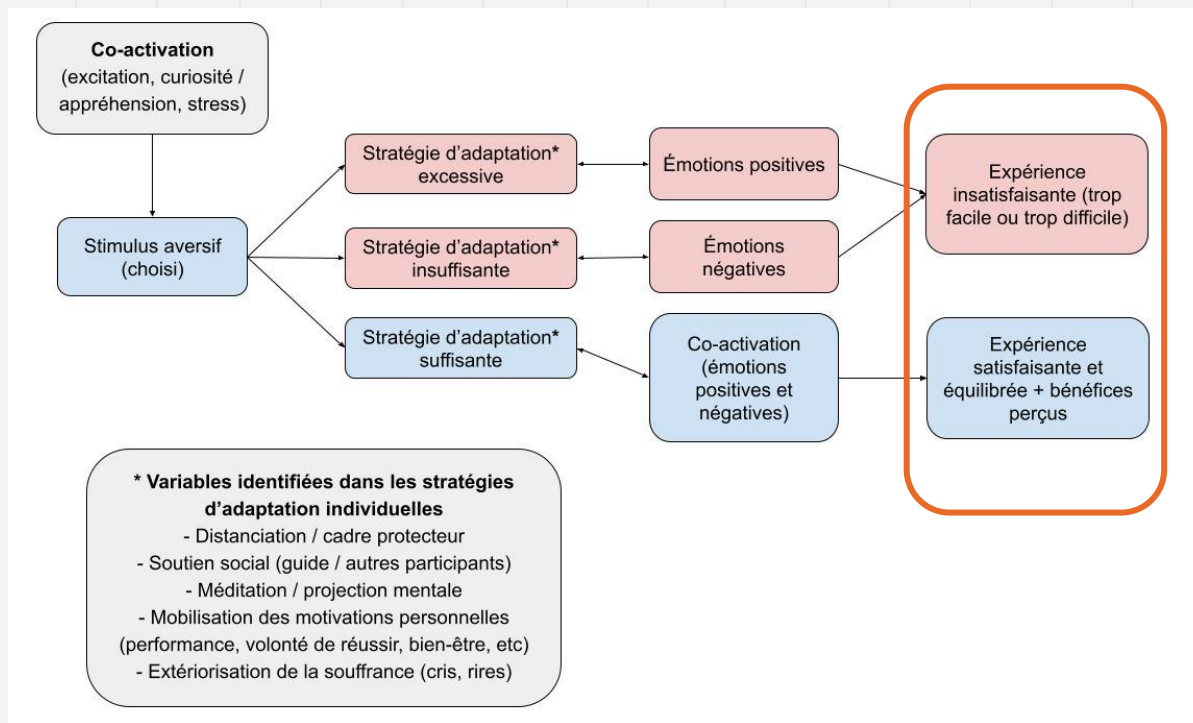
Co-activation
(excitation, curiosité / appréhension, stress)

Stimulus aversif
(choisi)

Stratégie d'adaptation* excessive

Stratégie d'adaptation* insuffisante

Stratégie d'adaptation* suffisante

Émotions positives

Émotions négatives

Co-activation (émotions positives et négatives)

Expérience insatisfaisante (trop facile ou trop difficile)

Expérience satisfaisante et équilibrée + bénéfices perçus

* Variables identifiées dans les stratégies d'adaptation individuelles
- Distanciation / cadre protecteur
- Soutien social (guide / autres participants)
- Méditation / projection mentale
- Mobilisation des motivations personnelles (performance, volonté de réussir, bien-être, etc)
- Extériorisation de la souffrance (cris, rires)